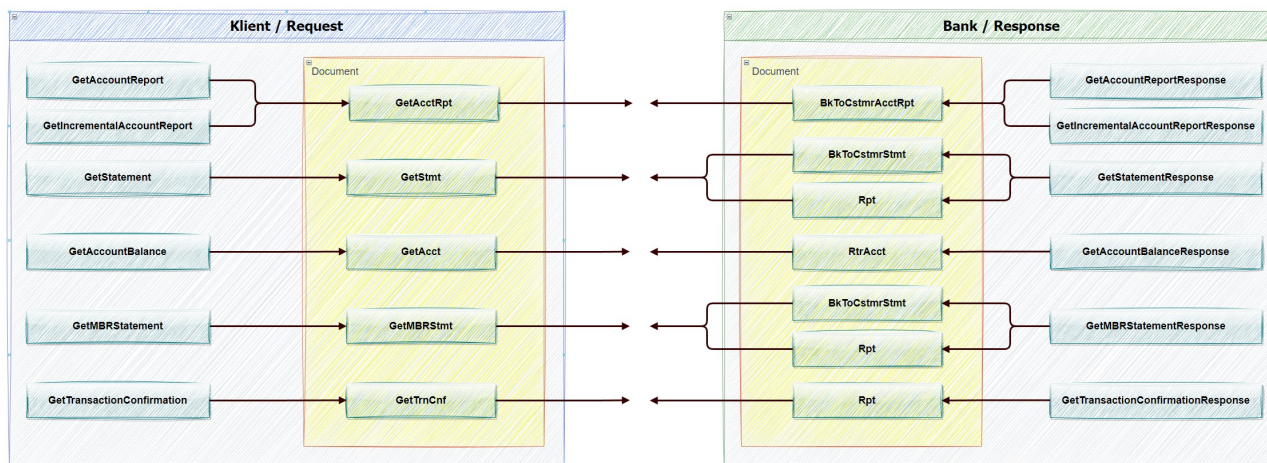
Klient / Request

Document

GetAccountReport

GetIncrementalAccountReport

GetAcctRpt

GetStatement

GetStmt

GetAccountBalance

GetAcct

GetMBRStatement

GetMBRStmt

GetTransactionConfirmation

GetTrnCnf

Bank / Response

Document

BkToCstmrAcctRpt

GetAccountReportResponse

GetIncrementalAccountReportResponse

BkToCstmrStmt

Rpt

GetStatementResponse

RtrAcct

GetAccountBalanceResponse

BkToCstmrStmt

Rpt

GetMBRStatementResponse

Rpt

GetTransactionConfirmationResponse